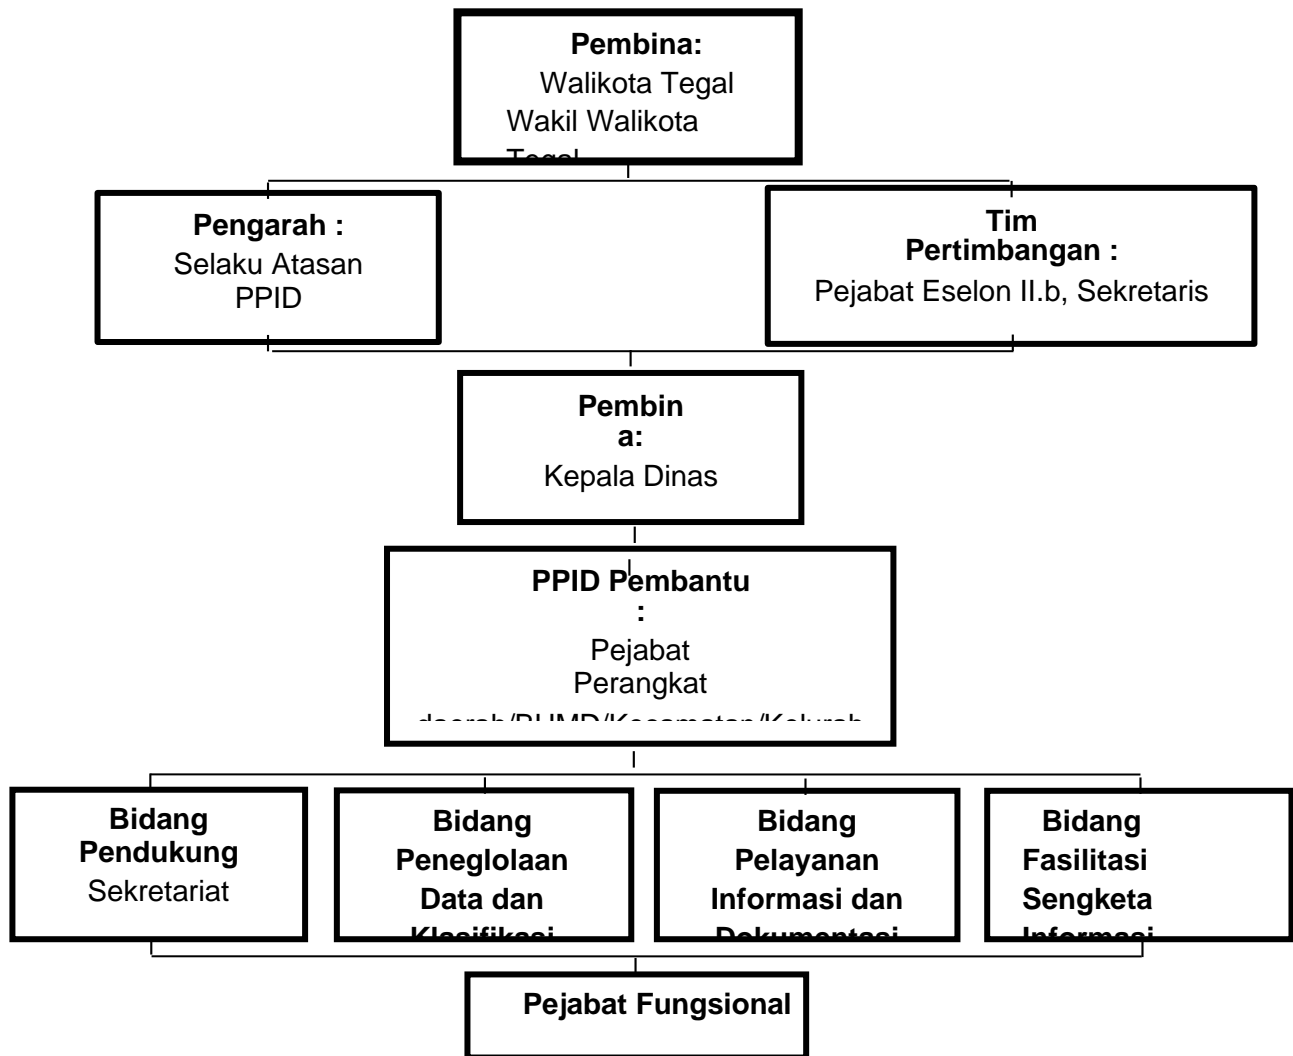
**Pembina:**
Walikota Tegal
Wakil Walikota
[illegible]

**Pengarah :**
Selaku Atasan PPID

**Tim Pertimbangan :**
Pejabat Eselon II.b, Sekretaris

**Pembina:**
Kepala Dinas

**PPID Pembantu :**
Pejabat Perangkat
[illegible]

**Bidang Pendukung**
Sekretariat

**Bidang Peneglolaan Data dan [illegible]**

**Bidang Pelayanan Informasi dan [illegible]**

**Bidang Fasilitasi Sengketa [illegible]**

**Pejabat Fungsional**